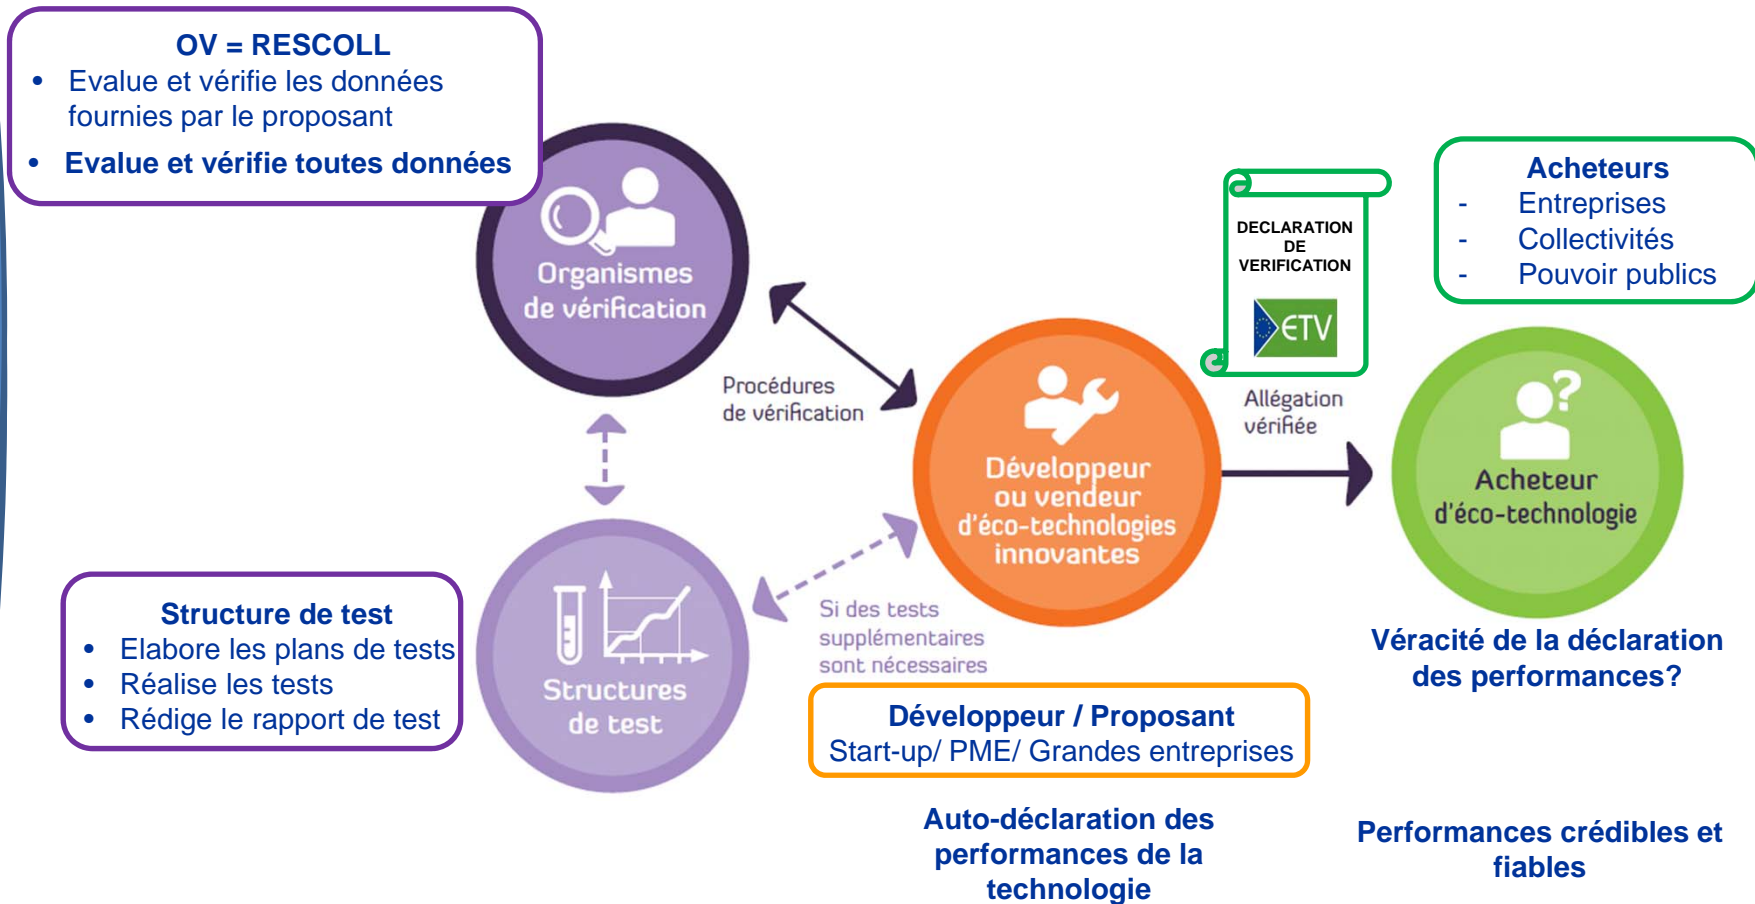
OV = RESCOLL

- Evalue et vérifie les données fournies par le proposant
- Evalue et vérifie toutes données

Organismes de vérification

Procédures de vérification

DECLARATION DE VERIFICATION

ETV

Allégation vérifiée

Acheteurs
- Entreprises
- Collectivités
- Pouvoir publics

Développeur ou vendeur d'éco-technologies innovantes

Acheteur d'éco-technologie

Structures de test

Si des tests supplémentaires sont nécessaires

Structure de test
- Elabore les plans de tests
- Réalise les tests
- Rédige le rapport de test

Développeur / Proposant
Start-up/ PME/ Grandes entreprises

Véracité de la déclaration des performances?

Auto-déclaration des performances de la technologie

Performances crédibles et fiables